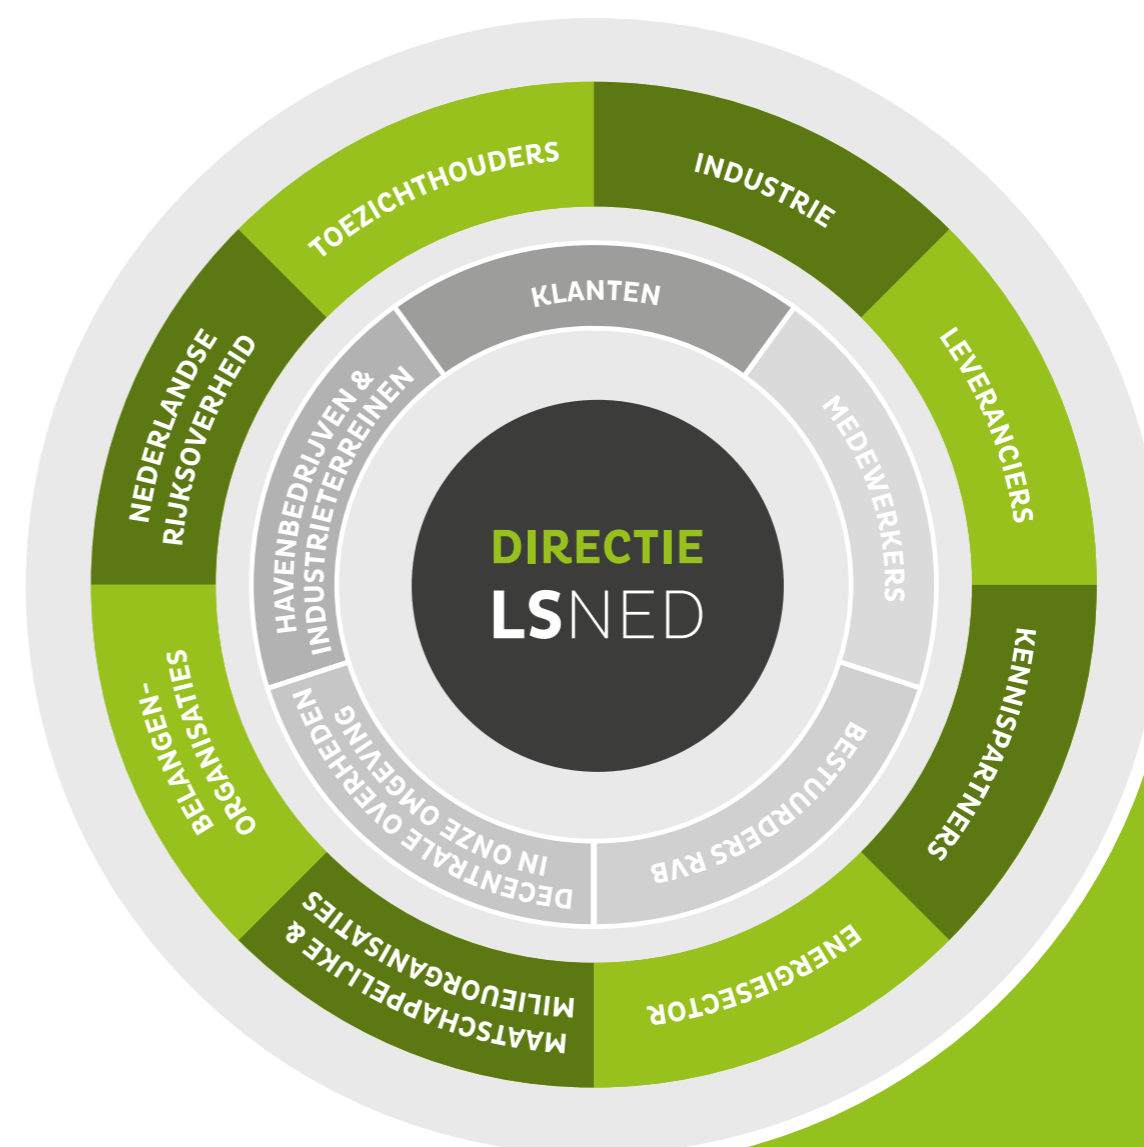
DIRECTIE
LSNED

KLANTEN
MEDEWERKERS
BESTUURDERS RVB
DECENTRALE OVERHEDEN IN ONZE OMGEVING
HAVENBEDRIJVEN & INDUSTRIETERREINEN

TOEZICHTHOUDERS
INDUSTRIE
LEVERANCIERS
KENNISPARTNERS
ENERGIESECTOR
MAATSCHAPPELIJKE & MILIEUORGANISATIES
BELANGEN-ORGANISATIES
NEDERLANDSE RIJKSOVERHEID